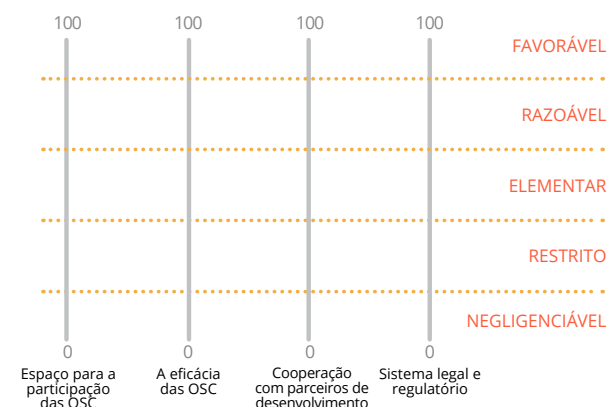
100 100 100 100

FAVORÁVEL

RAZOÁVEL

ELEMENTAR

RESTRITO

NEGLIGENCIÁVEL

0 0 0 0

Espaço para a participação das OSC

A eficácia das OSC

Cooperação com parceiros de desenvolvimento

Sistema legal e regulatório